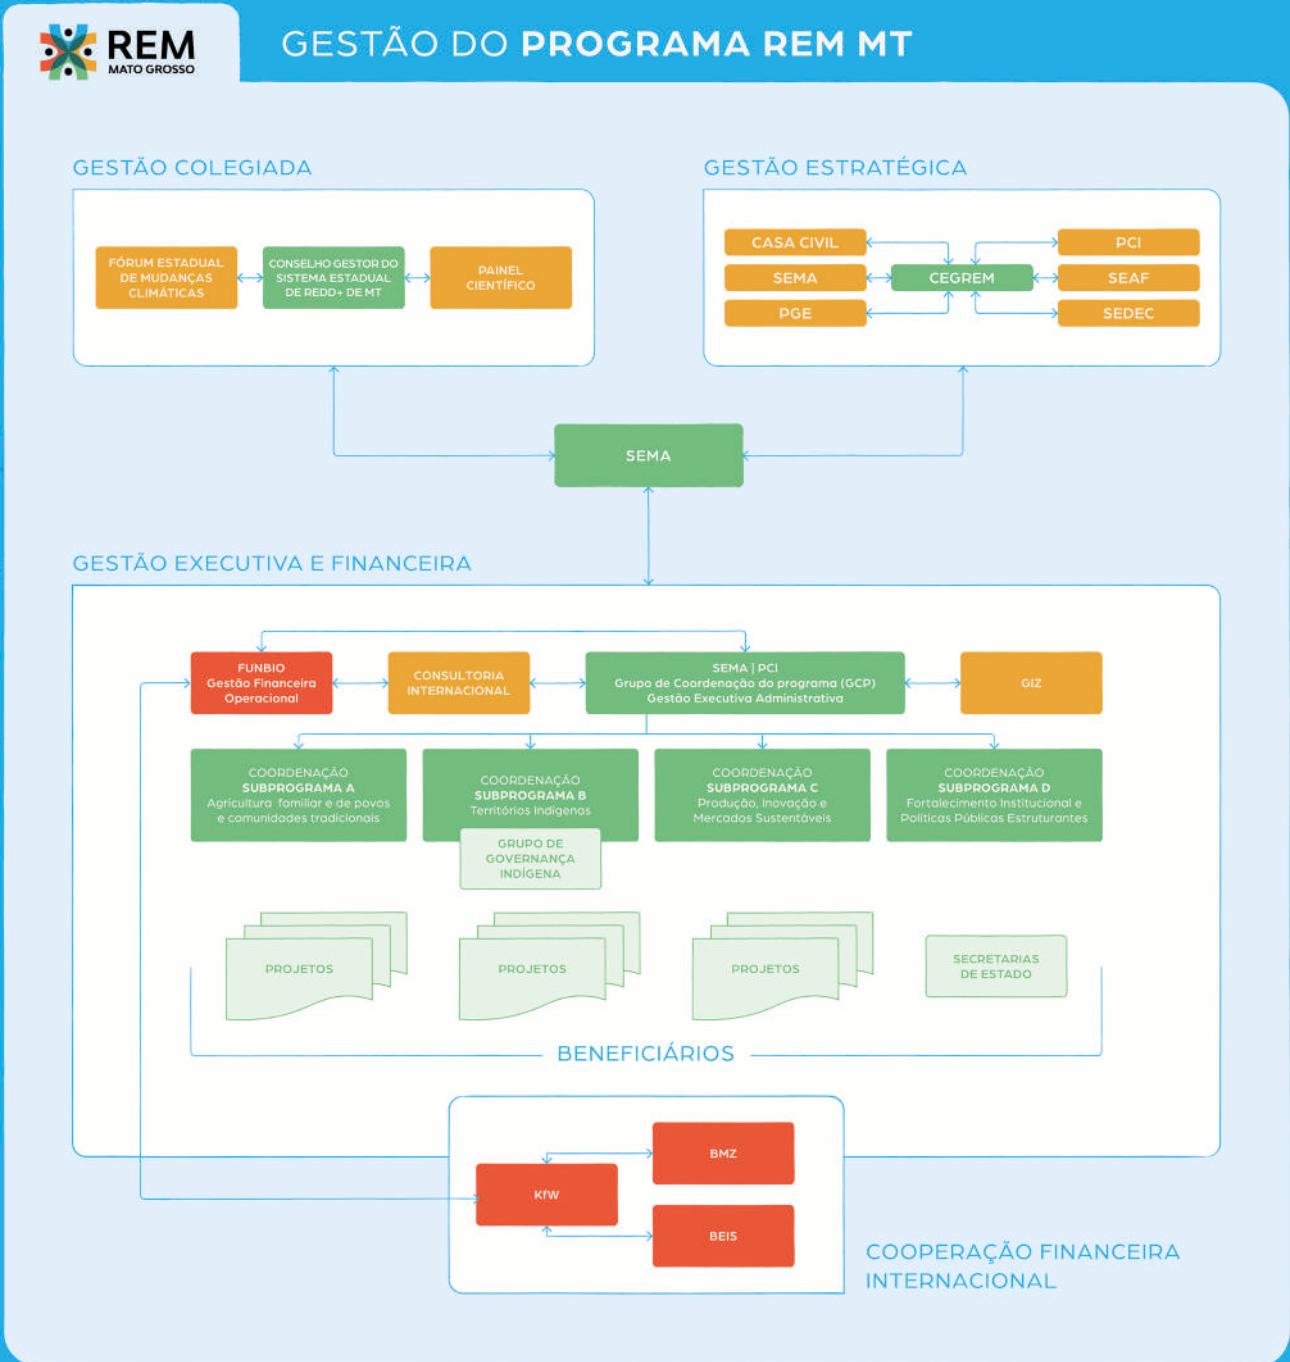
REM
MATO GROSSO

GESTÃO DO PROGRAMA REM MT

GESTÃO COLEGIADA

FÓRUM ESTADUAL DE MUDANÇAS CLIMÁTICAS

CONSELHO GESTOR DO SISTEMA ESTADUAL DE REDD+ DE MT

PAINEL CIENTÍFICO

GESTÃO ESTRATÉGICA

CASA CIVIL

SEMA

PGE

CEGREM

PCI

SEAF

SEDEC

SEMA

GESTÃO EXECUTIVA E FINANCEIRA

FUNBIO
Gestão Financeira Operacional

CONSULTORIA INTERNACIONAL

SEMA | PCI
Grupo de Coordenação do programa (GCP)
Gestão Executiva Administrativa

GIZ

COORDENAÇÃO
SUBPROGRAMA A
Agricultura familiar e de povos e comunidades tradicionais

COORDENAÇÃO
SUBPROGRAMA B
Territórios Indígenas

GRUPO DE GOVERNANÇA INDÍGENA

COORDENAÇÃO
SUBPROGRAMA C
Produção, Inovação e Mercados Sustentáveis

COORDENAÇÃO
SUBPROGRAMA D
Fortalecimento Institucional e Políticas Públicas Estruturantes

PROJETOS

PROJETOS

PROJETOS

SECRETARIAS DE ESTADO

BENEFICIÁRIOS

BMZ

KfW

BEIS

COOPERAÇÃO FINANCEIRA INTERNACIONAL